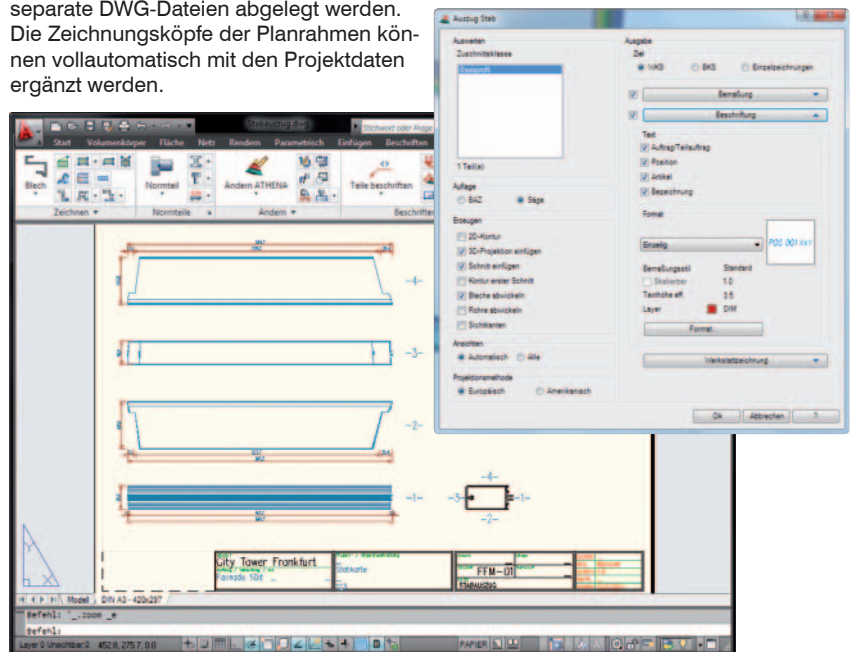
separate DWG-Dateien abgelegt werden. Die Zeichnungsköpfe der Planrahmen können vollautomatisch mit den Projektdaten ergänzt werden.

Auszug Stab

Auswerten
Zuschnittsklasse
Fassprofil
1 Teil(e)
Auflage
BAZ
Säge
Erzeugen
2D-Kontur
3D-Projektion einfügen
Schnitt einfügen
Kontur erster Schnitt
Bleche abwickeln
Rohre abwickeln
Sichtkanten
Ansichten
Automatisch
Alle
Projektionsmethode
Europäisch
Amerikanisch

Ausgabe
Ziel
WKS
BKS
Einzelzeichnungen
Bemaßung
Beschriftung
Text
Auftrag/Teilauftrag
Position
Artikel
Bezeichnung
Format
Einzeilig
POS 001 XXY
Bemaßungsstil
Standard
Skalierbar
1.0
Texthöhe eff.
3.5
Layer
DIM
Format...
Werkstattzeichnung
Ok
Abbrechen
?

Stichwort oder Frage
Start
Volumenkörper
Fläche
Netz
Rendern
Parametrisch
Einfügen
Beschriften
Blech
Normteil
Ändern ATHENA
Teile beschriften
Zeichnen
Normteile
Ändern
Beschriften

-4-
-3-
-2-
-1-
-4-
-3-
-1-
-2-
City Tower Frankfurt
Stückliste
FFM-01
Model
DIN A3 - 420x297
Befehl: '_.zoom _e
Befehl:
PAPIER